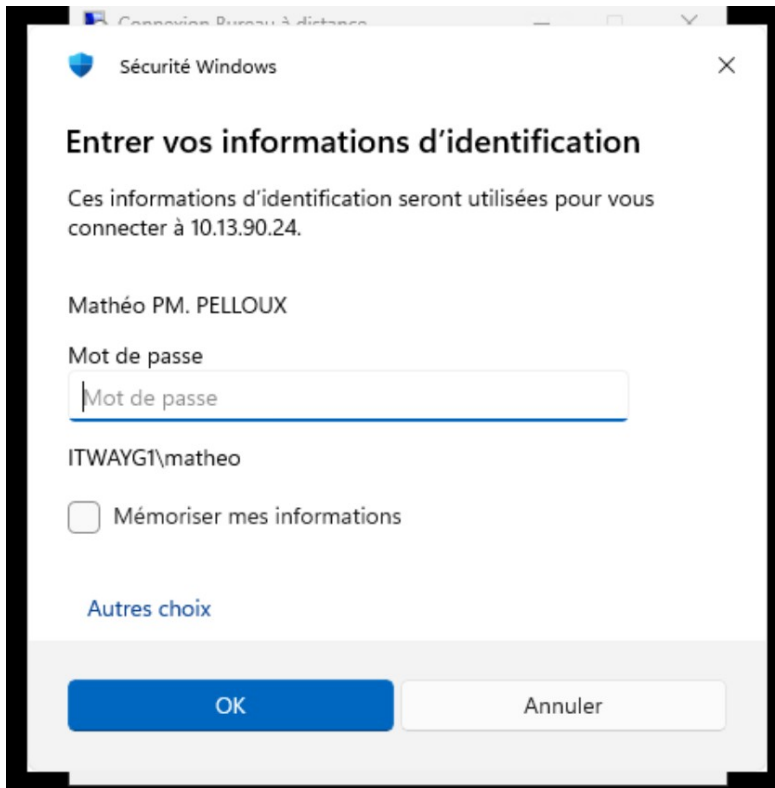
Connexion Bureau à distance

Sécurité Windows

×

Entrer vos informations d’identification

Ces informations d’identification seront utilisées pour vous connecter à 10.13.90.24.

Mathéo PM. PELLOUX

Mot de passe

Mot de passe

ITWAYG1\matheo

Mémoriser mes informations

Autres choix

OK

Annuler